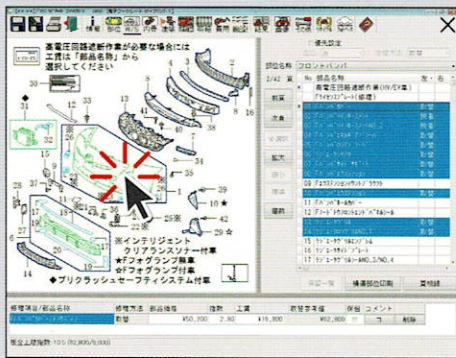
高電圧回路遮断作業が必要な場合には
工数は「部品名称」から
選択してください

※インテリジェント
クリアランスソナー付車
★Fフォグランプ無車
☆Fフォグランプ付車
◆プリクラッシュセーフティシステム付車

優先設定

部位名称 フロントバンパ

2/42

No. 部品名称

高電圧回路遮断作業(HV/EV車)

08 Fﾊﾞﾝﾊﾟｰﾘﾝﾌｫｰｽ ASSY

11

12

13

14

15

16

修理項目/部品名称 修理方法 部品価格 指数 工賃 塗装参考値 保険 コメント

取替 ¥50,350 2.80 ¥16,800 ¥52,800

修理合計 保険

見積書 合計額

ユーザー 削除

修理点検

修理箇所切替

見積終了

部位

見積データ

部品

工数

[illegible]

部品 登録指数 105 (92,800/5,880)

31

5

41

32

16

6

2

1

3

8

17

19

13

7

42

10

29

30

40

14

23

33

3

9